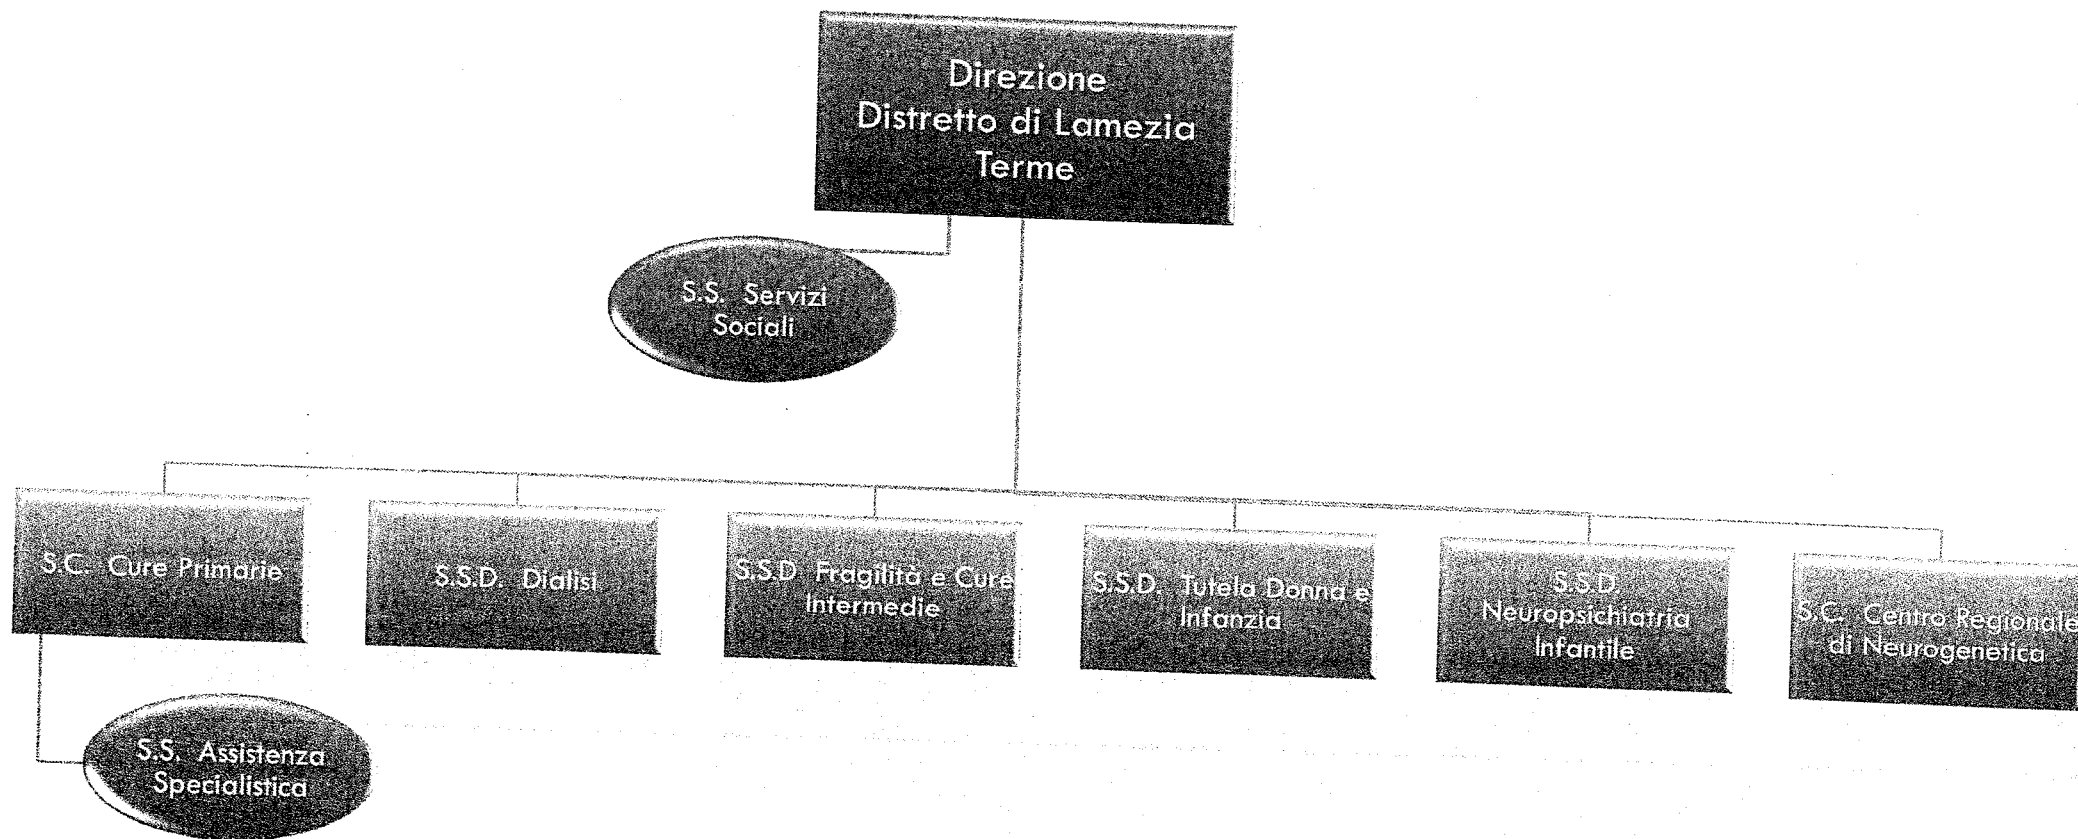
Direzione Distretto di Lamezia Terme

S.S. Servizi Sociali

S.C. Cure Primarie

S.S. Assistenza Specialistica

S.S.D. Dialisi

S.S.D Fragilità e Cure Intermedie

S.S.D. Tutela Donna e Infanzia

S.S.D. Neuropsichiatria Infantile

S.C. Centro Regionale di Neurogenetica